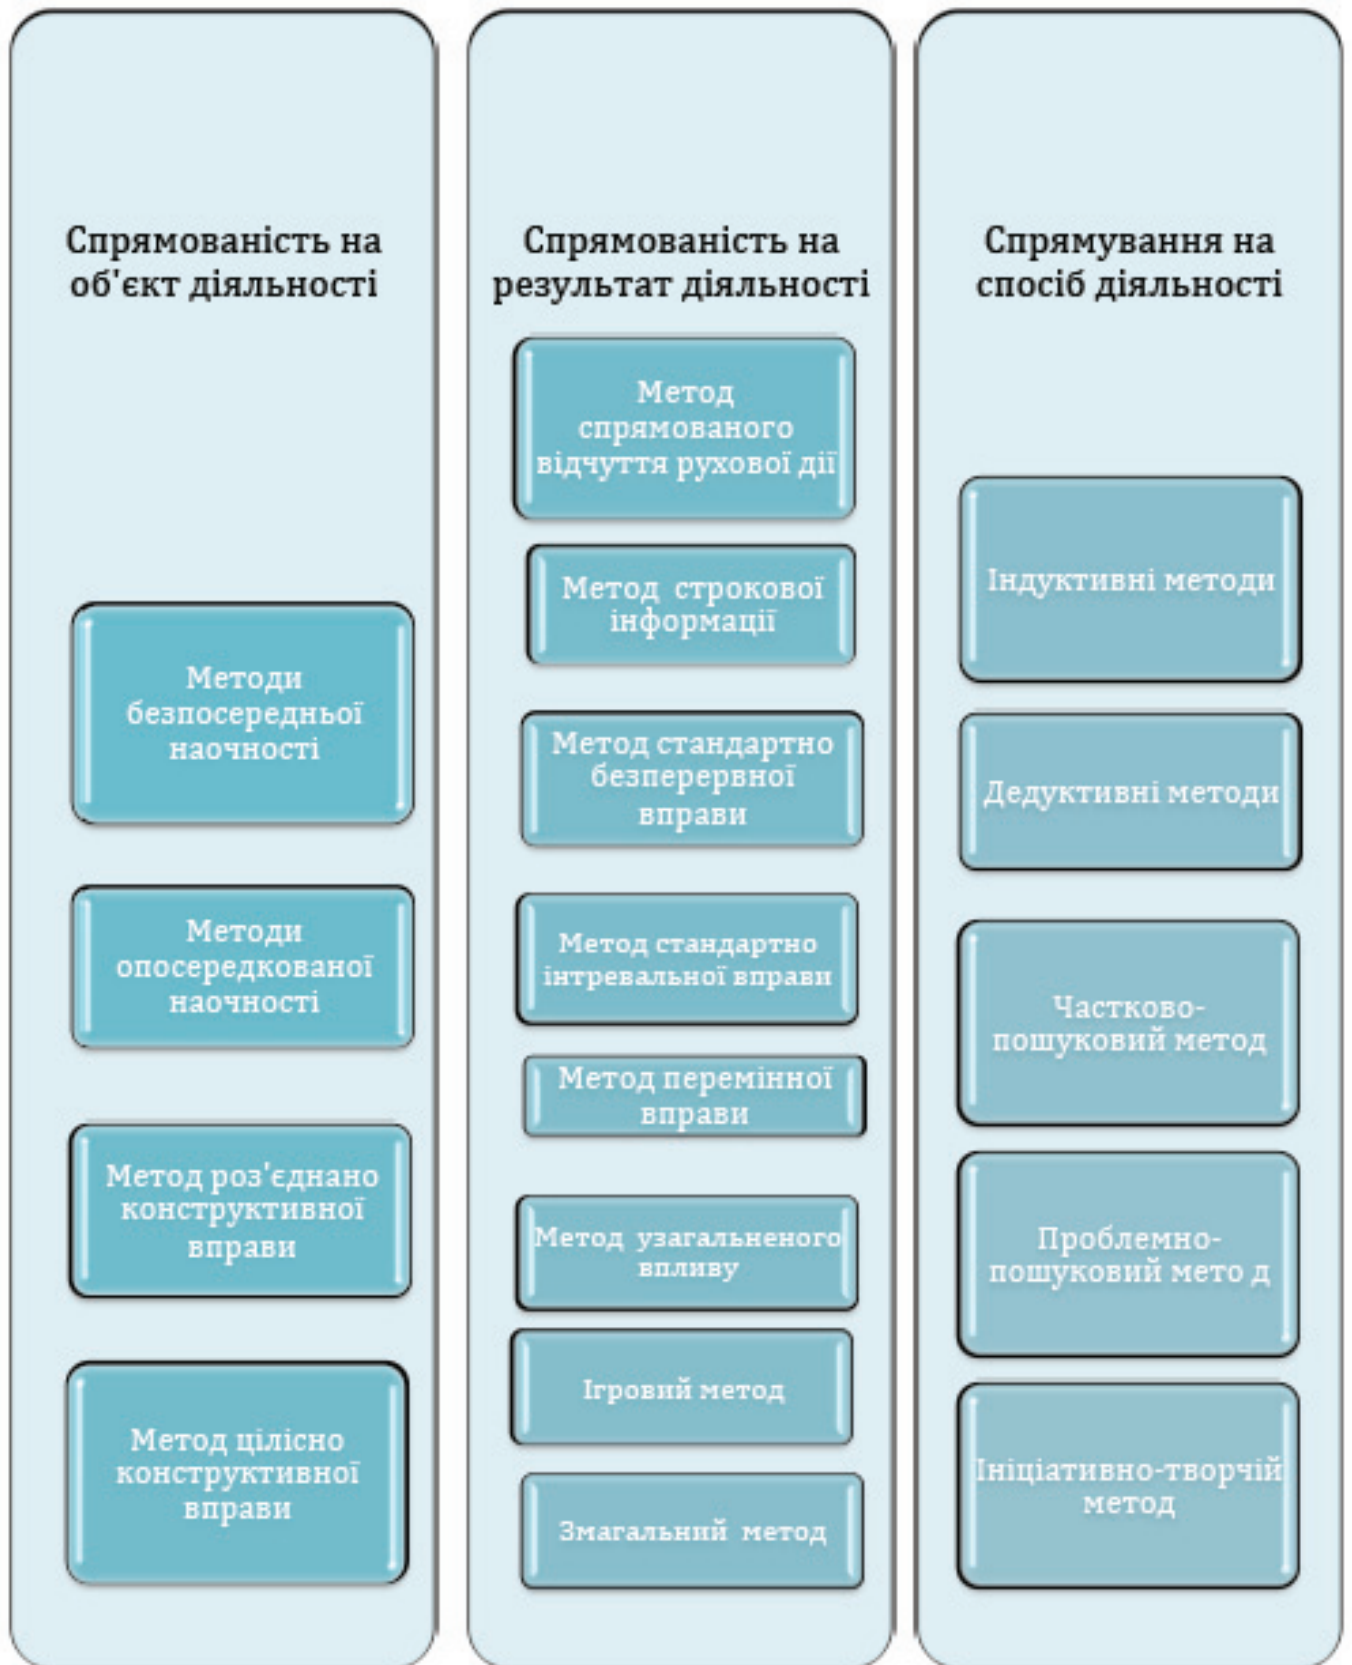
Спрямованість на об'єкт діяльності

Методи безпосередньої наочності

Методи опосередкованої наочності

Метод роз'єднано конструктивної вправи

Метод цілісно конструктивної вправи

Спрямованість на результат діяльності

Метод спрямованого відчуття рухової дії

Метод строкової інформації

Метод стандартно безперервної вправи

Метод стандартно інтревальної вправи

Метод перемінної вправи

Метод узагальненого впливу

Ігровий метод

Змагальний метод

Спрямування на спосіб діяльності

Індуктивні методи

Дедуктивні методи

Частково-пошуковий метод

Проблемно-пошуковий мето д

Ініціативно-творчій метод